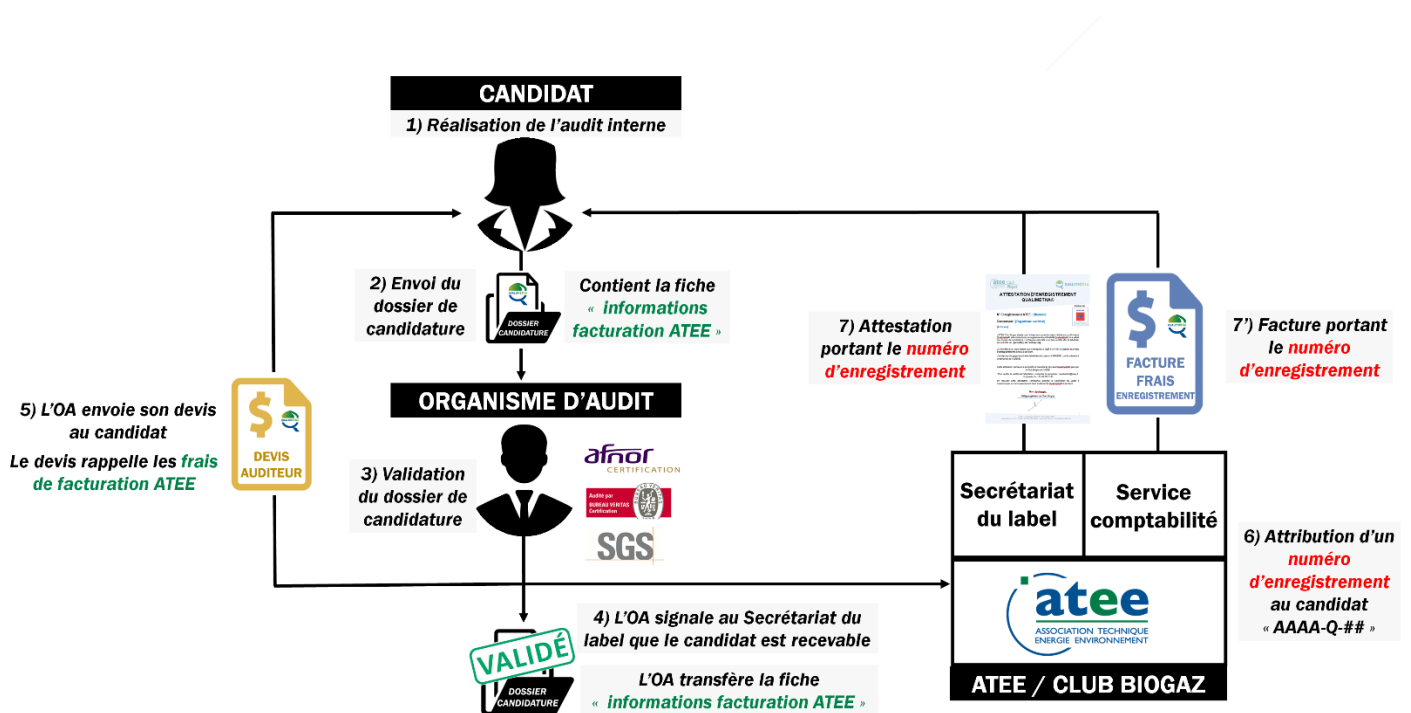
CANDIDAT

1) Réalisation de l'audit interne

2) Envoi du dossier de candidature

DOSSIER CANDIDATURE

Contient la fiche « informations facturation ATEE »

ORGANISME D'AUDIT

3) Validation du dossier de candidature

afnor CERTIFICATION

Audité par BUREAU VERITAS Certification

SGS

5) L'OA envoie son devis au candidat

Le devis rappelle les frais de facturation ATEE

$ DEVIS AUDITEUR

4) L'OA signale au Secrétariat du label que le candidat est recevable

VALIDÉ

DOSSIER CANDIDATURE

L'OA transfère la fiche « informations facturation ATEE »

7) Attestation portant le numéro d'enregistrement

ATTESTATION D'ENREGISTREMENT QUALIMETHA

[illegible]

$ FACTURE FRAIS ENREGISTREMENT

7') Facture portant le numéro d'enregistrement

Secrétariat du label

Service comptabilité

6) Attribution d'un numéro d'enregistrement au candidat « AAAA-Q-## »

atee ASSOCIATION TECHNIQUE ENERGIE ENVIRONNEMENT

ATEE / CLUB BIOGAZ